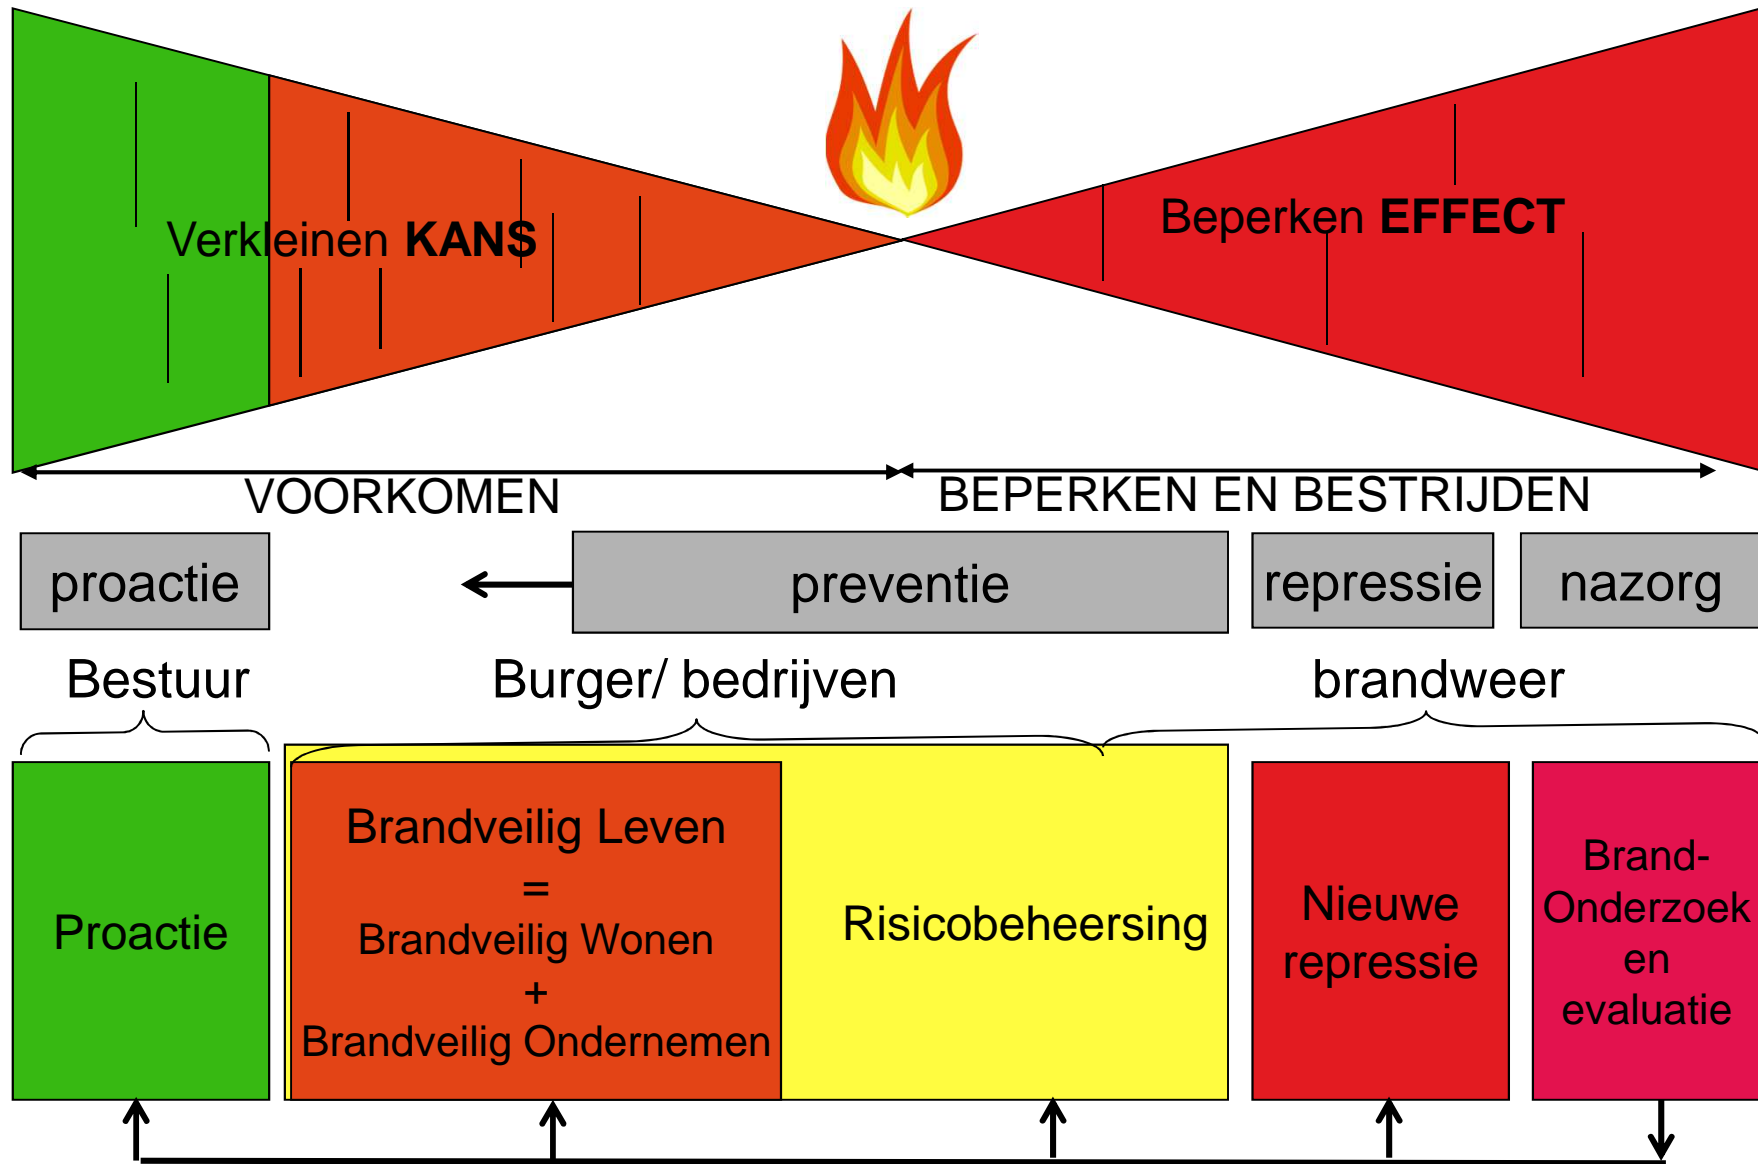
Verkleinen **KANS**

Beperken **EFFECT**

VOORKOMEN

BEPERKEN EN BESTRIJDEN

proactie

preventie

repressie

nazorg

Bestuur

Burger/ bedrijven

brandweer

Proactie

Brandveilig Leven
=
Brandveilig Wonen
+
Brandveilig Ondernemen

Risicobeheersing

Nieuwe repressie

Brand-Onderzoek en evaluatie